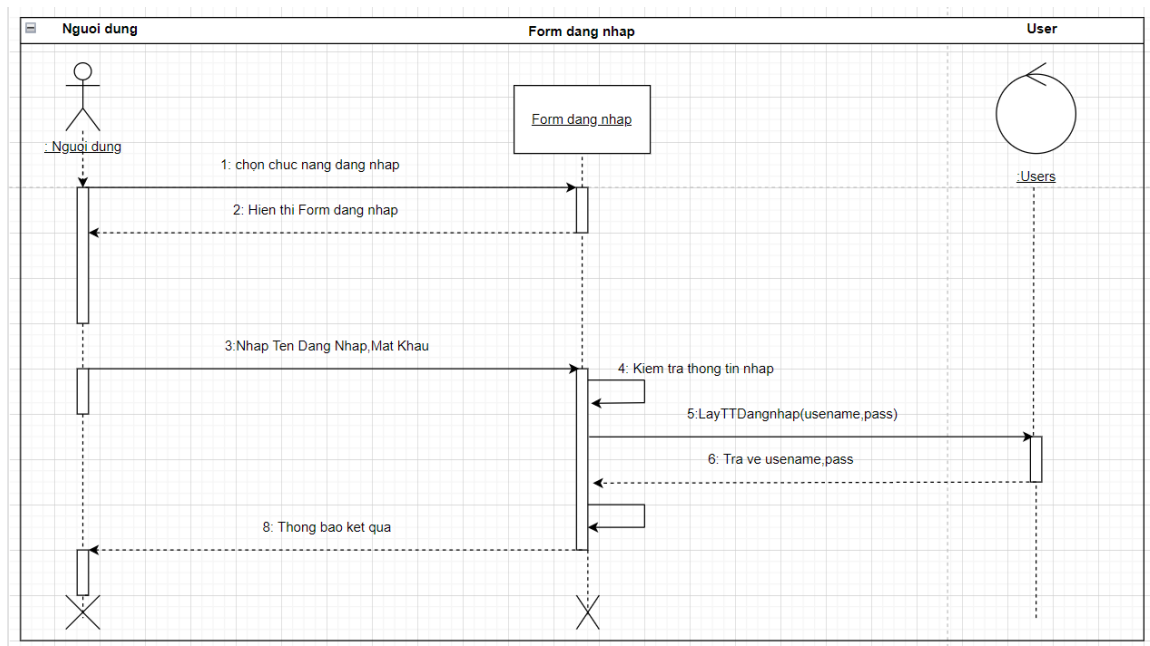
Nguoi dung

Form dang nhap

User

: Nguoi dung

Form dang nhap

:Users

1: chọn chuc nang dang nhap

2: Hien thi Form dang nhap

3:Nhap Ten Dang Nhap,Mat Khau

4: Kiem tra thong tin nhap

5:LayTTDangnhap(usename,pass)

6: Tra ve usename,pass

8: Thong bao ket qua